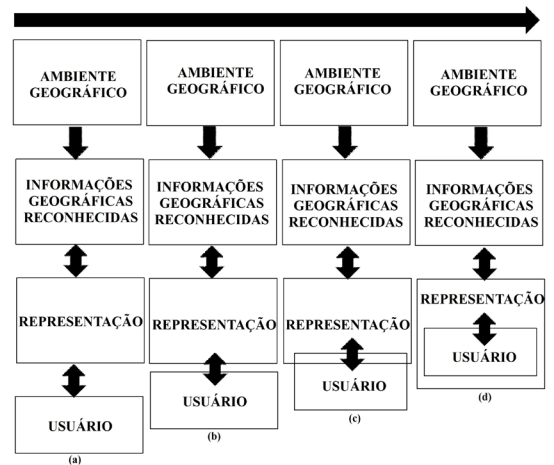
AMBIENTE GEOGRÁFICO

INFORMAÇÕES GEOGRÁFICAS RECONHECIDAS

REPRESENTAÇÃO

USUÁRIO

(a)

AMBIENTE GEOGRÁFICO

INFORMAÇÕES GEOGRÁFICAS RECONHECIDAS

REPRESENTAÇÃO

USUÁRIO

(b)

AMBIENTE GEOGRÁFICO

INFORMAÇÕES GEOGRÁFICAS RECONHECIDAS

REPRESENTAÇÃO

USUÁRIO

(c)

AMBIENTE GEOGRÁFICO

INFORMAÇÕES GEOGRÁFICAS RECONHECIDAS

REPRESENTAÇÃO

USUÁRIO

(d)